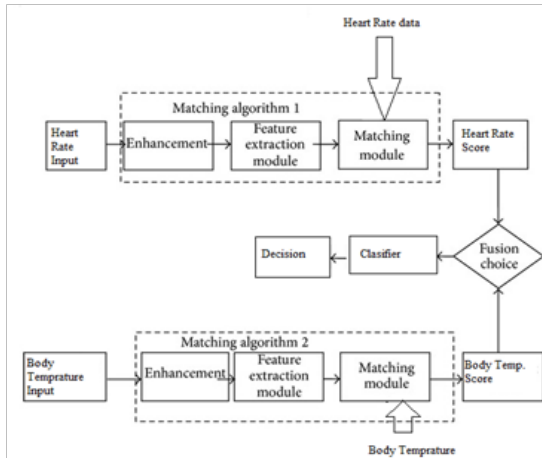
Heart Rate data

Matching algorithm 1

Heart Rate Input

Enhancement

Feature extraction module

Matching module

Heart Rate Score

Fusion choice

Clasifier

Decision

Matching algorithm 2

Body Temprature Input

Enhancement

Feature extraction module

Matching module

Body Temp. Score

Body Temprature